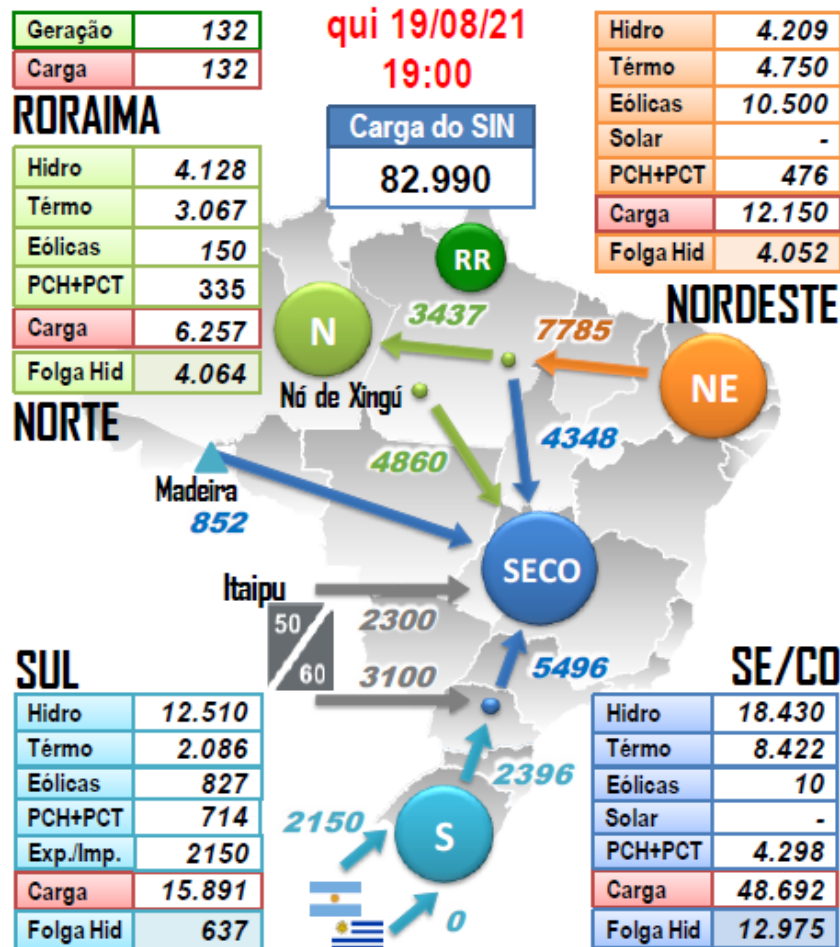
| Geração | 132 |
|---|---|
| Carga | 132 |

RORAIMA

qui 19/08/21
19:00

Carga do SIN
82.990

| Hidro | 4.209 |
|---|---|
| Térmo | 4.750 |
| Eólicas | 10.500 |
| Solar | - |
| PCH+PCT | 476 |
| Carga | 12.150 |
| Folga Hid | 4.052 |

NORDESTE

| Hidro | 4.128 |
|---|---|
| Térmo | 3.067 |
| Eólicas | 150 |
| PCH+PCT | 335 |
| Carga | 6.257 |
| Folga Hid | 4.064 |

NORTE

RR
N
3437
7785
NE
Nó de Xingú
4348
4860
Madeira
852
SECO
Itaipu
50
60
2300
3100
5496

SUL

| Hidro | 12.510 |
|---|---|
| Térmo | 2.086 |
| Eólicas | 827 |
| PCH+PCT | 714 |
| Exp./Imp. | 2150 |
| Carga | 15.891 |
| Folga Hid | 637 |

2396
2150
S
0

SE/CO

| Hidro | 18.430 |
|---|---|
| Térmo | 8.422 |
| Eólicas | 10 |
| Solar | - |
| PCH+PCT | 4.298 |
| Carga | 48.692 |
| Folga Hid | 12.975 |